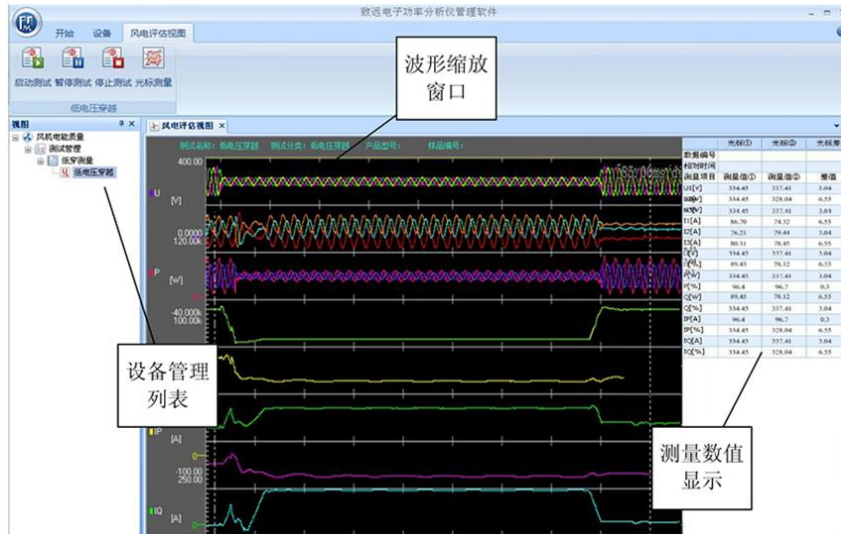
致远电子功率分析仪管理软件

开始 设备 风电评估视图

启动测试 暂停测试 停止测试 光标测量

低电压穿越

视图

风机电能质量
测试管理
低穿测量
低电压穿越

风电评估视图

测试名称: 低电压穿越 测试分类: 低电压穿越 产品型号: 样品编号:

400.00
U
[V]
0.0000
120.00k
P
[W]
-40.000k
100.00k
IP
[A]
-100.00
250.00
IQ
[A]

| | 光标① | 光标② | 光标差 |
|---|---|---|---|
| 数据编号 | | | |
| 相对时间 | | | |
| 测量项目 | 测量值① | 测量值② | 差值 |
| U1[V] | 334.45 | 337.41 | 3.04 |
| U2[V] | 334.45 | 328.04 | 6.55 |
| U3[V] | 334.45 | 337.41 | 3.04 |
| I1[A] | 86.70 | 74.32 | 6.55 |
| I2[A] | 76.21 | 79.44 | 3.04 |
| I3[A] | 80.31 | 78.45 | 6.55 |
| [V] | 334.45 | 337.41 | 3.04 |
| [W] | 89.43 | 78.12 | 6.55 |
| [W] | 334.45 | 337.41 | 3.04 |
| [%] | 96.4 | 96.7 | 0.3 |
| Q[W] | 89.43 | 78.12 | 6.55 |
| Q[%] | 334.45 | 337.41 | 3.04 |
| IP[A] | 96.4 | 96.7 | 0.3 |
| IP[%] | 334.45 | 328.04 | 6.55 |
| IQ[A] | 334.45 | 337.41 | 3.04 |
| IQ[%] | 334.45 | 328.04 | 6.55 |

波形缩放窗口

设备管理列表

测量数值显示